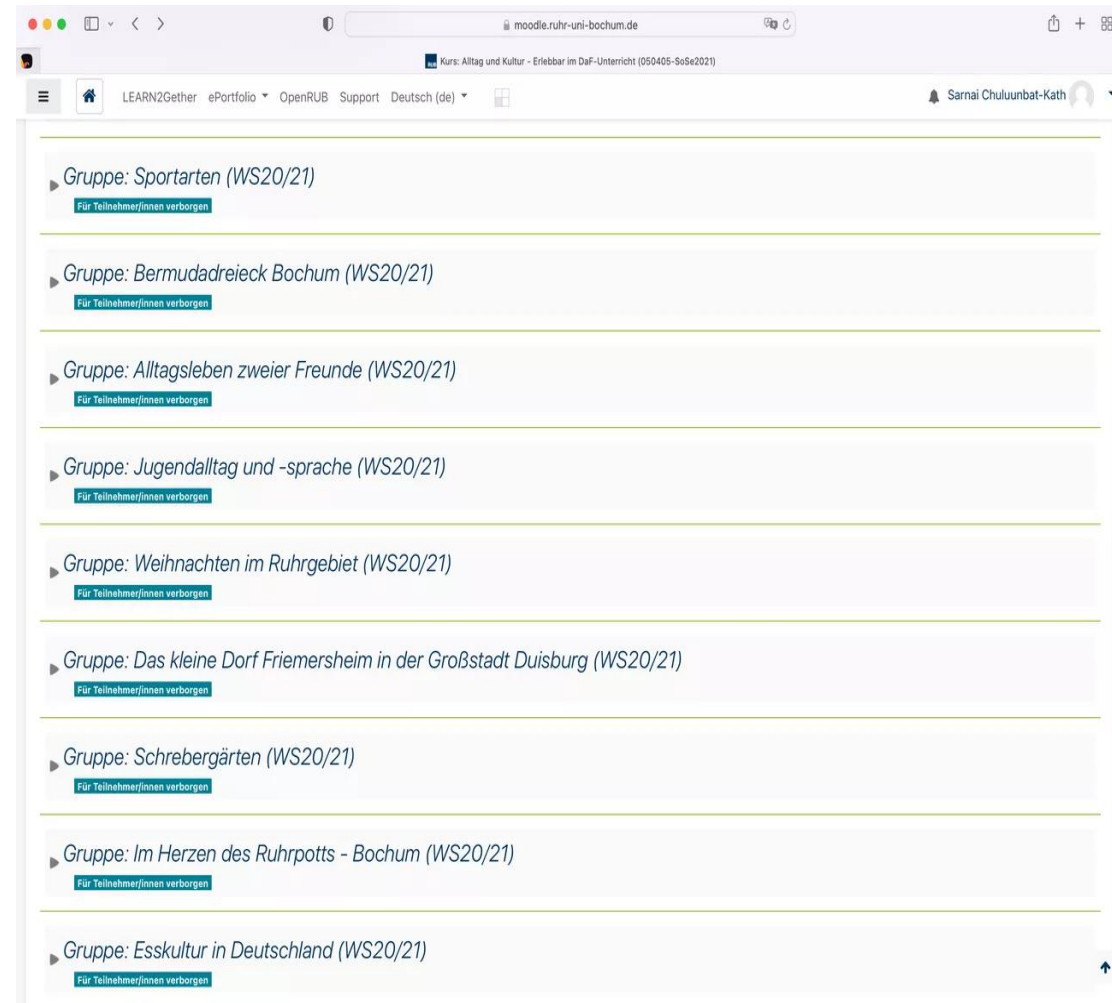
moodle.ruhr-uni-bochum.de

Kurs: Alltag und Kultur - Erlebbar im DaF-Unterricht (050405-SoSe2021)

LEARN2Gether ePortfolio OpenRUB Support Deutsch (de)

Sarnai Chuluunbat-Kath

Gruppe: Sportarten (WS20/21)
Für Teilnehmer/innen verborgen

Gruppe: Bermudadreieck Bochum (WS20/21)
Für Teilnehmer/innen verborgen

Gruppe: Alltagsleben zweier Freunde (WS20/21)
Für Teilnehmer/innen verborgen

Gruppe: Jugendalltag und -sprache (WS20/21)
Für Teilnehmer/innen verborgen

Gruppe: Weihnachten im Ruhrgebiet (WS20/21)
Für Teilnehmer/innen verborgen

Gruppe: Das kleine Dorf Friemersheim in der Großstadt Duisburg (WS20/21)
Für Teilnehmer/innen verborgen

Gruppe: Schrebergärten (WS20/21)
Für Teilnehmer/innen verborgen

Gruppe: Im Herzen des Ruhrpotts - Bochum (WS20/21)
Für Teilnehmer/innen verborgen

Gruppe: Esskultur in Deutschland (WS20/21)
Für Teilnehmer/innen verborgen